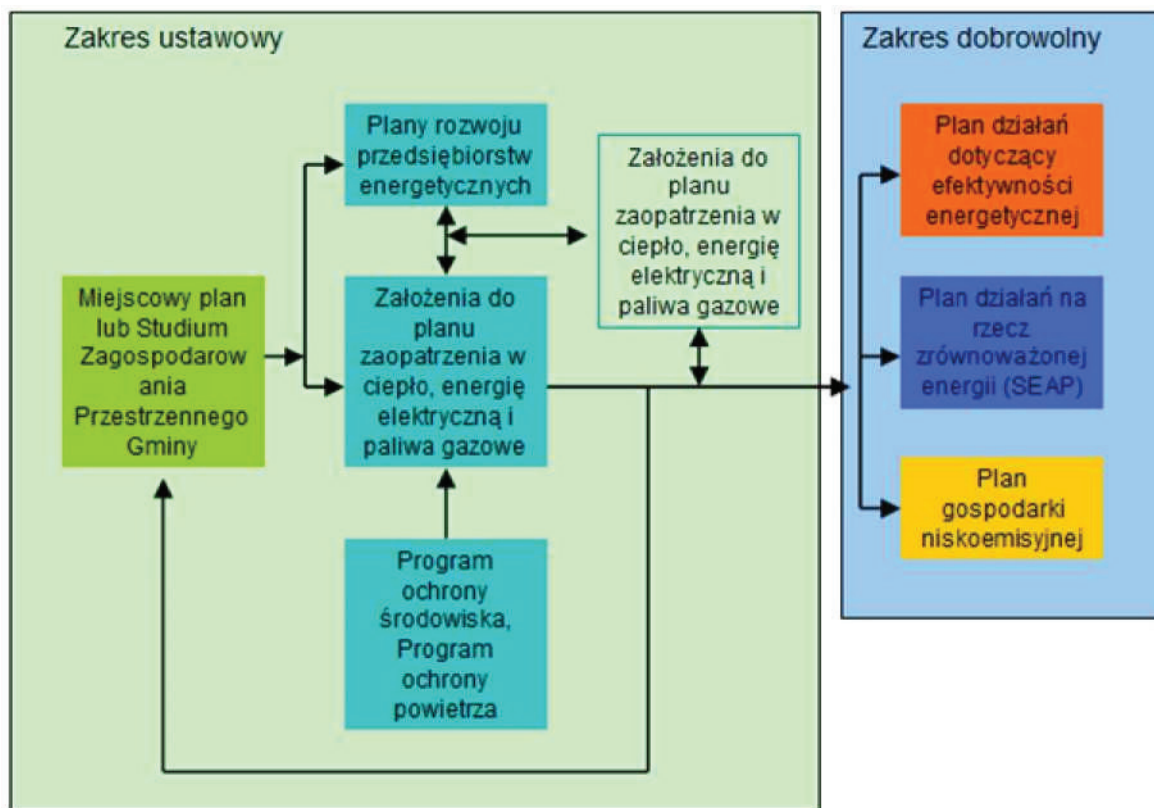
Zakres ustawowy

Plany rozwoju przedsiębiorstw energetycznych

Założenia do planu zaopatrzenia w ciepło, energię elektryczną i paliwa gazowe

Miejscowy plan lub Studium Zagospodarowania Przestrzennego Gminy

Założenia do planu zaopatrzenia w ciepło, energię elektryczną i paliwa gazowe

Program ochrony środowiska, Program ochrony powietrza

Zakres dobrowolny

Plan działań dotyczący efektywności energetycznej

Plan działań na rzecz zrównoważonej energii (SEAP)

Plan gospodarki niskoemisyjnej